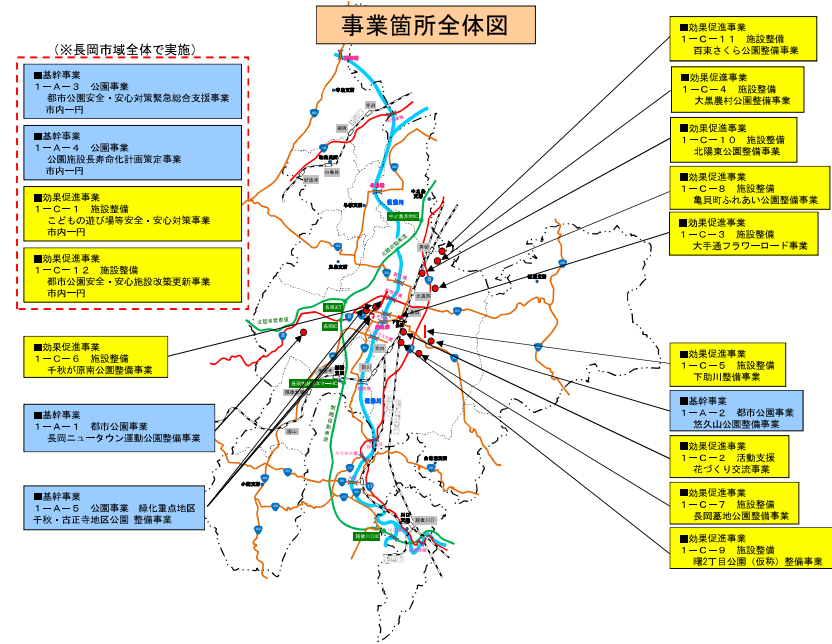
事業箇所全体図

（※長岡市域全体で実施）

■基幹事業
１－Ａ－３　公園事業
都市公園安全・安心対策緊急総合支援事業
市内一円

■基幹事業
１－Ａ－４　公園事業
公園施設長寿命化計画策定事業
市内一円

■効果促進事業
１－Ｃ－１　施設整備
こどもの遊び場等安全・安心対策事業
市内一円

■効果促進事業
１－Ｃ－１２　施設整備
都市公園安全・安心施設改築更新事業
市内一円

■効果促進事業
１－Ｃ－６　施設整備
千秋が原南公園整備事業

■基幹事業
１－Ａ－１　都市公園事業
長岡ニュータウン運動公園整備事業

■基幹事業
１－Ａ－５　公園事業　緑化重点地区
千秋・古正寺地区公園 整備事業

■効果促進事業
１－Ｃ－１１　施設整備
百束さくら公園整備事業

■効果促進事業
１－Ｃ－４　施設整備
大黒農村公園整備事業

■効果促進事業
１－Ｃ－１０　施設整備
北陽東公園整備事業

■効果促進事業
１－Ｃ－８　施設整備
亀貝町ふれあい公園整備事業

■効果促進事業
１－Ｃ－３　施設整備
大手通フラワーロード事業

■効果促進事業
１－Ｃ－５　施設整備
下助川整備事業

■基幹事業
１－Ａ－２　都市公園事業
悠久山公園整備事業

■効果促進事業
１－Ｃ－２　活動支援
花づくり交流事業

■効果促進事業
１－Ｃ－７　施設整備
長岡墓地公園整備事業

■効果促進事業
１－Ｃ－９　施設整備
曙2丁目公園（仮称）整備事業